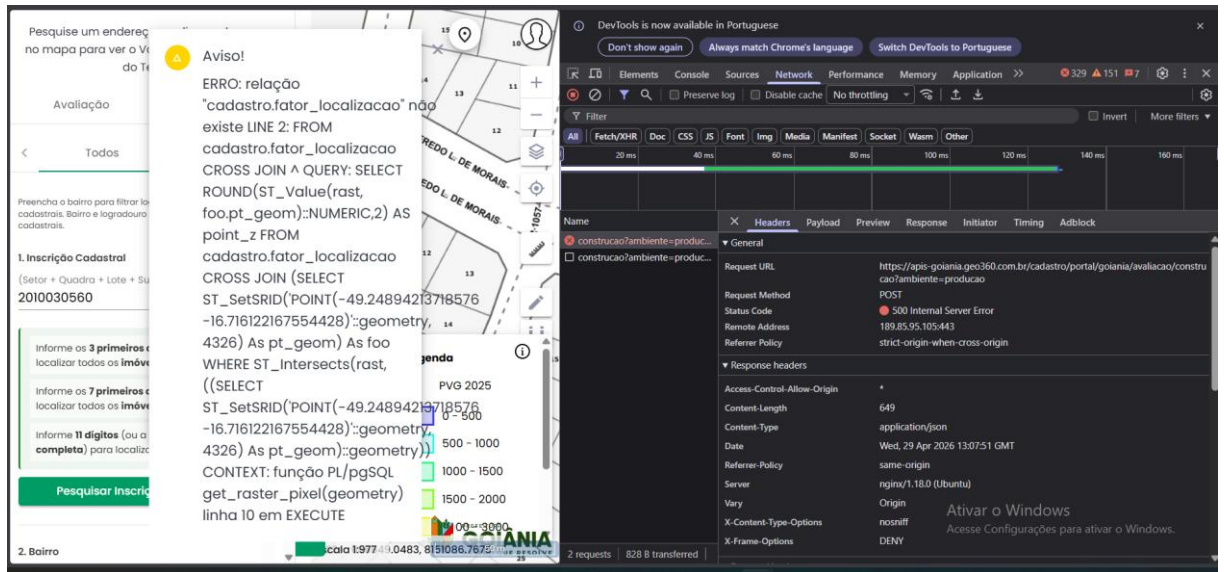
Pesquise um endereç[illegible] no mapa para ver o V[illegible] do Te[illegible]

Avaliação

Todos

Preencha o bairro para filtrar lo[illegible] cadastrais. Bairro e logradouro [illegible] cadastrais.

1. Inscrição Cadastral

(Setor + Quadra + Lote + Su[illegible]

2010030560

Informe os 3 primeiros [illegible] localizar todos os imóv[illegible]

Informe os 7 primeiros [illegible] localizar todos os imóve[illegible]

Informe 11 dígitos (ou a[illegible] completa) para localiz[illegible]

Pesquisar Inscri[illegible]

2. Bairro

Aviso!

ERRO: relação "cadastro.fator_localizacao" não existe LINE 2: FROM cadastro.fator_localizacao CROSS JOIN ^ QUERY: SELECT ROUND(ST_Value(rast, foo.pt_geom)::NUMERIC,2) AS point_z FROM cadastro.fator_localizacao CROSS JOIN (SELECT ST_SetSRID('POINT(-49.24894213718576 -16.716122167554428)'::geometry, 4326) As pt_geom) As foo WHERE ST_Intersects(rast, ((SELECT ST_SetSRID('POINT(-49.24894213718576 -16.716122167554428)'::geometry, 4326) As pt_geom)::geometry)) CONTEXT: função PL/pgSQL get_raster_pixel(geometry) linha 10 em EXECUTE

EDO L. DE MORAIS
EDO L. DE MORAIS
10572
13
11
12
13
14
10
genda
PVG 2025
0 - 500
500 - 1000
1000 - 1500
1500 - 2000
2000 - 3000
GOIÂNIA
scala 1:977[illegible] 0483, 8151086.7675

DevTools is now available in Portuguese
Don't show again | Always match Chrome's language | Switch DevTools to Portuguese

Elements | Console | Sources | Network | Performance | Memory | Application
329 151 7
Preserve log | Disable cache | No throttling
Filter | Invert | More filters
All | Fetch/XHR | Doc | CSS | JS | Font | Img | Media | Manifest | Socket | Wasm | Other
20 ms 40 ms 60 ms 80 ms 100 ms 120 ms 140 ms 160 ms

Name
construcao?ambiente=producao
construcao?ambiente=producao

Headers | Payload | Preview | Response | Initiator | Timing | Adblock

▾ General
Request URL: https://apis-goiania.geo360.com.br/cadastro/portal/goiania/avaliacao/construcao?ambiente=producao
Request Method: POST
Status Code: 500 Internal Server Error
Remote Address: 189.85.95.105:443
Referrer Policy: strict-origin-when-cross-origin

▾ Response headers
Access-Control-Allow-Origin: *
Content-Length: 649
Content-Type: application/json
Date: Wed, 29 Apr 2026 13:07:51 GMT
Referrer-Policy: same-origin
Server: nginx/1.18.0 (Ubuntu)
Vary: Origin
X-Content-Type-Options: nosniff
X-Frame-Options: DENY

2 requests | 828 B transferred

Ativar o Windows
Acesse Configurações para ativar o Windows.